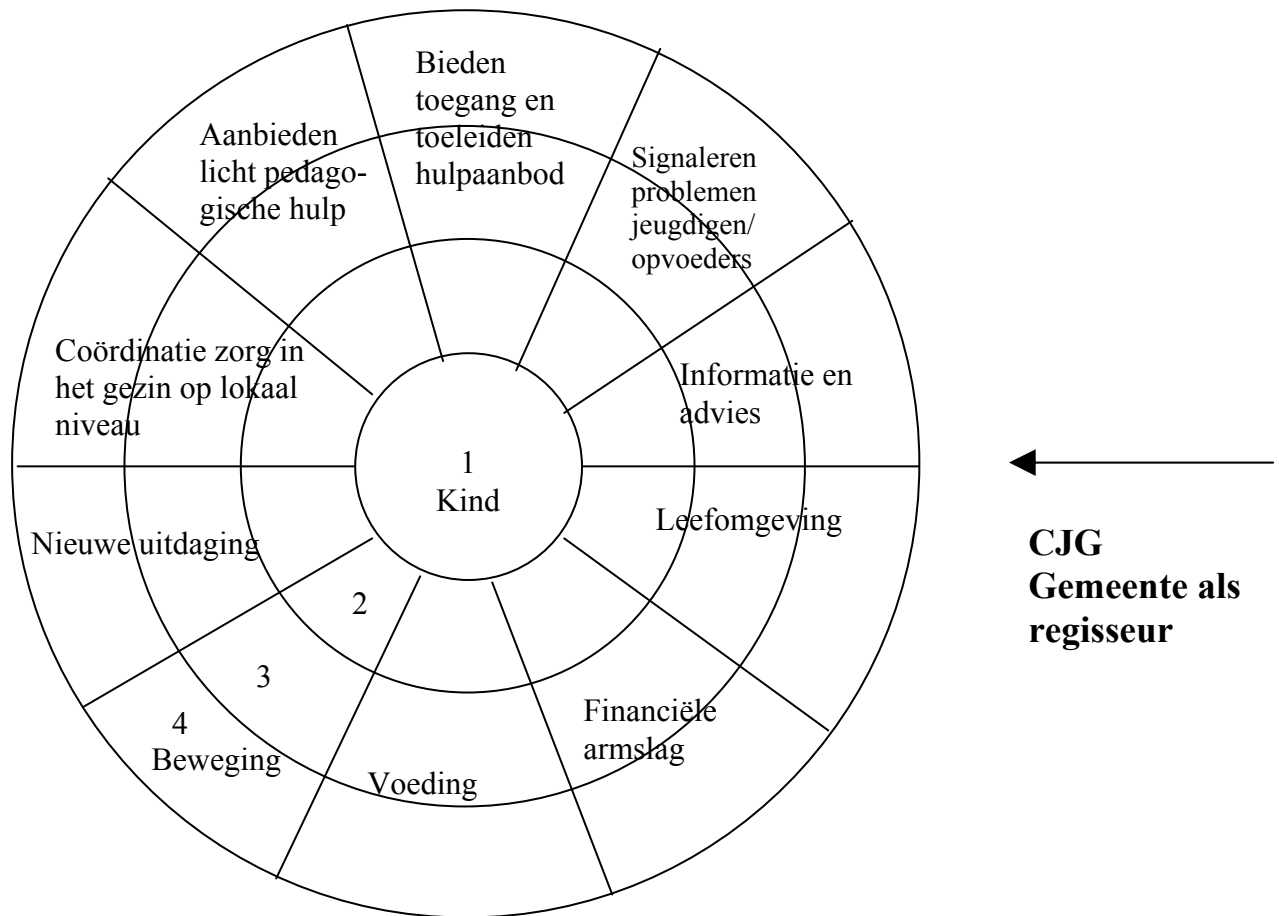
Bieden toegang en toeleiden hulpaanbod

Aanbieden licht pedagogische hulp

Signaleren problemen jeugdigen/ opvoeders

Coördinatie zorg in het gezin op lokaal niveau

Informatie en advies

1
Kind

Leefomgeving

Nieuwe uitdaging

2

3

4
Beweging

Voeding

Financiële armslag

CJG
Gemeente als regisseur